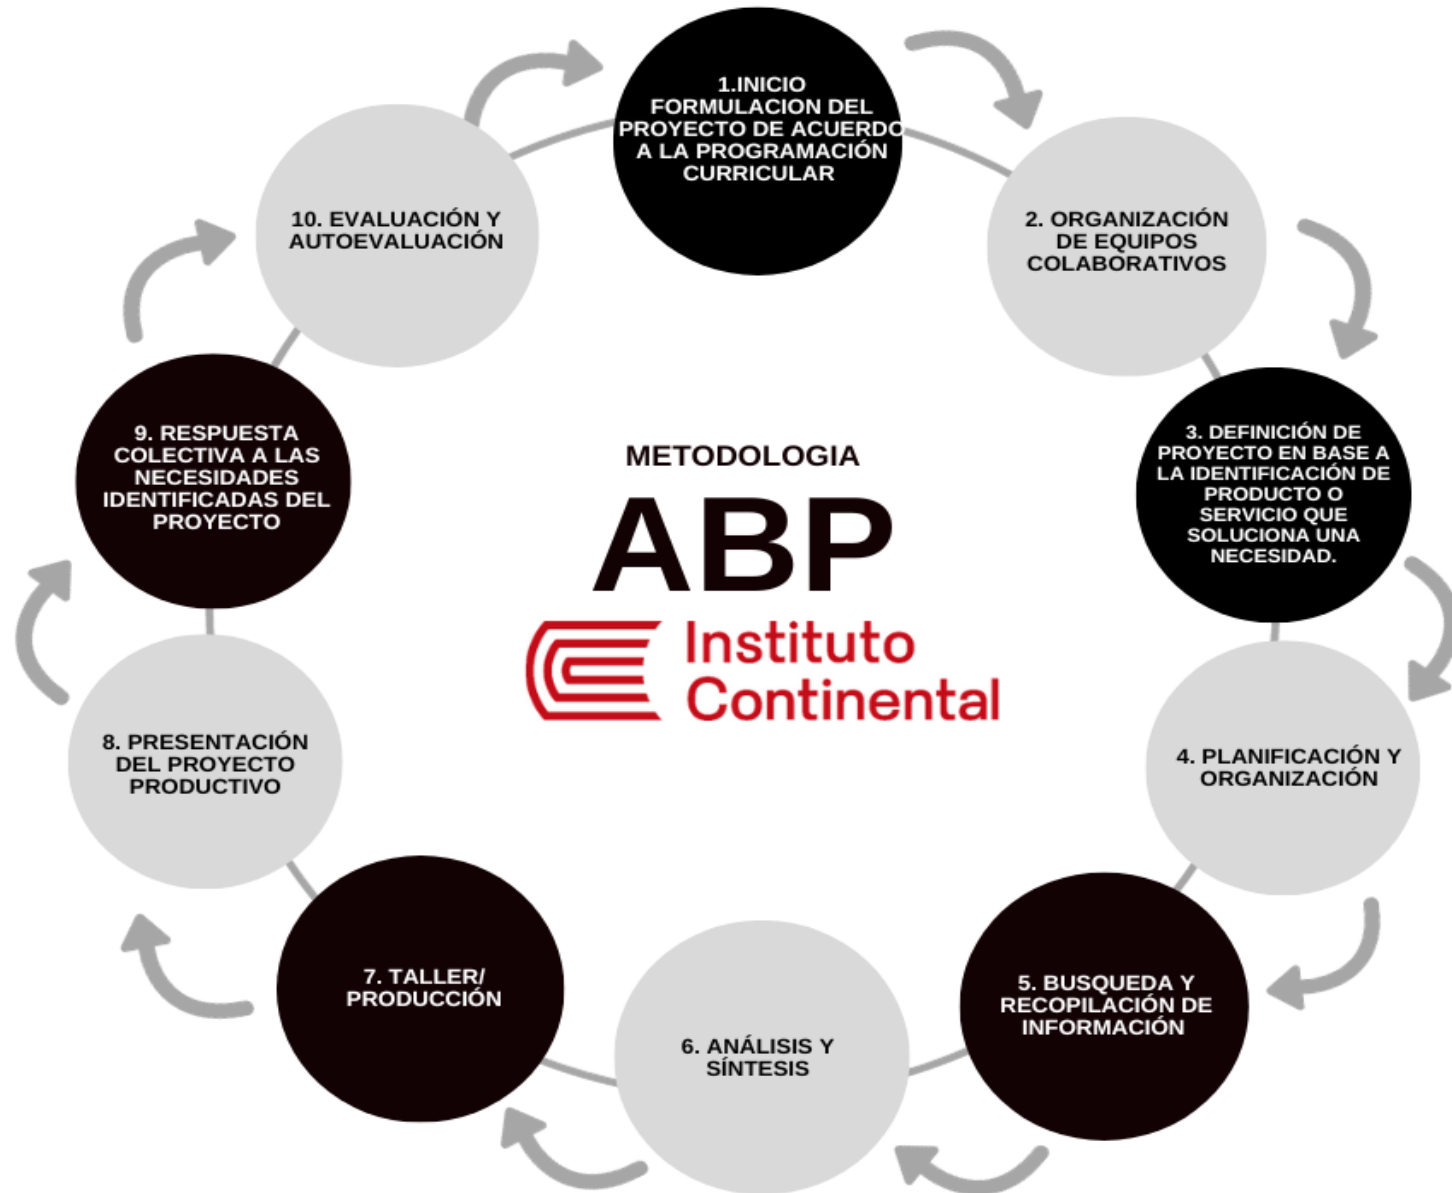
METODOLOGIA

ABP

Instituto Continental

1.INICIO FORMULACION DEL PROYECTO DE ACUERDO A LA PROGRAMACIÓN CURRICULAR

2. ORGANIZACIÓN DE EQUIPOS COLABORATIVOS

3. DEFINICIÓN DE PROYECTO EN BASE A LA IDENTIFICACIÓN DE PRODUCTO O SERVICIO QUE SOLUCIONA UNA NECESIDAD.

4. PLANIFICACIÓN Y ORGANIZACIÓN

5. BUSQUEDA Y RECOPILACIÓN DE INFORMACIÓN

6. ANÁLISIS Y SÍNTESIS

7. TALLER/ PRODUCCIÓN

8. PRESENTACIÓN DEL PROYECTO PRODUCTIVO

9. RESPUESTA COLECTIVA A LAS NECESIDADES IDENTIFICADAS DEL PROYECTO

10. EVALUACIÓN Y AUTOEVALUACIÓN